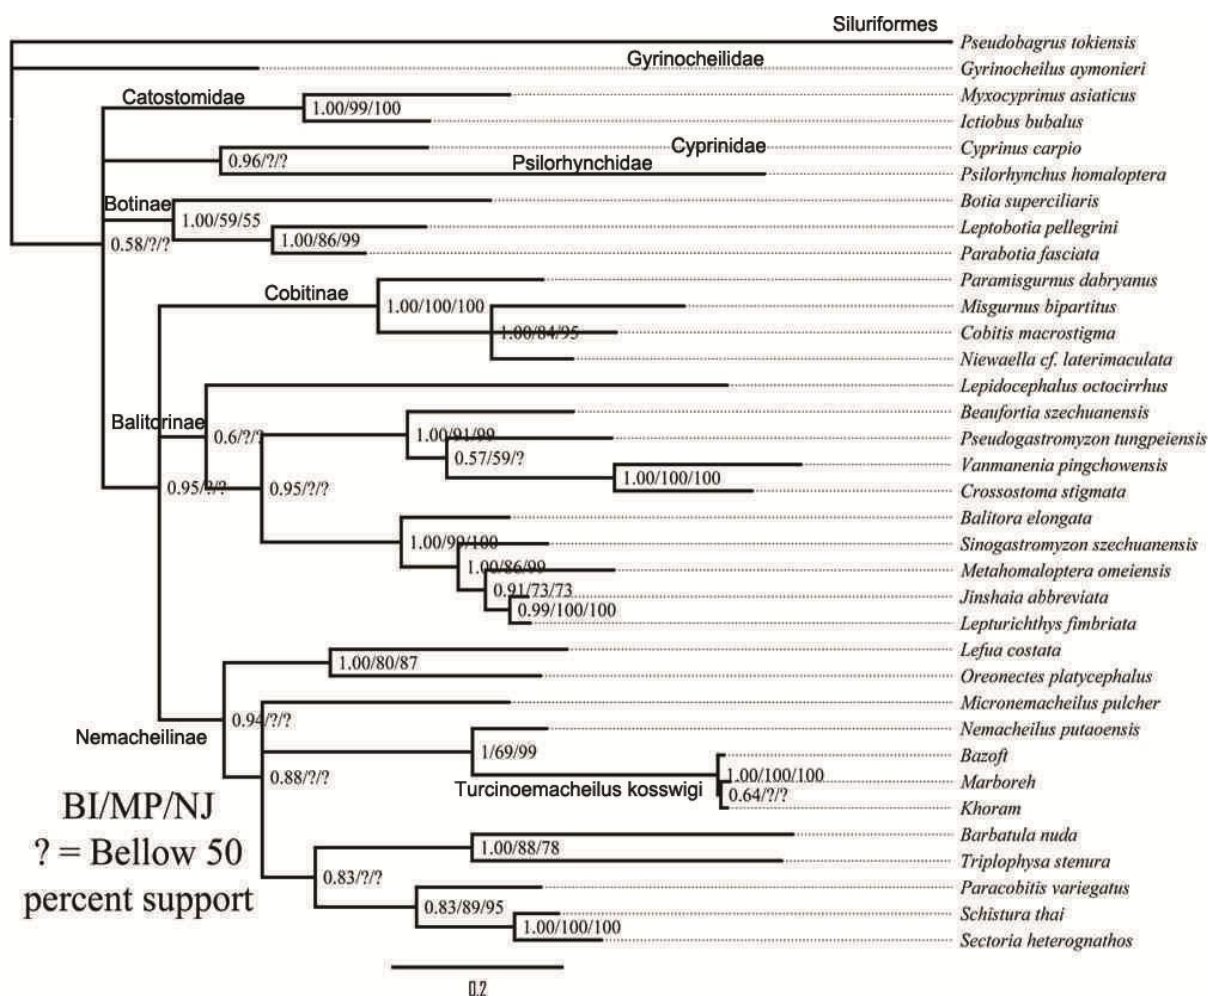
Siluriformes
Pseudobagrus tokiensis
Gyrinocheilidae
Gyrinocheilus aymonieri
Catostomidae
1.00/99/100
Myxocyprinus asiaticus
Ictiobus bubalus
0.96/?/?
Cyprinidae
Cyprinus carpio
Psilorhynchidae
Psilorhynchus homaloptera
Botinae
1.00/59/55
Botia superciliaris
Leptobotia pellegrini
1.00/86/99
0.58/?/?
Parabotia fasciata
Cobitinae
Paramisgurnus dabryanus
1.00/100/100
Misgurnus bipartitus
1.00/84/95
Cobitis macrostigma
Niewaella cf. laterimaculata
Lepidocephalus octocirrhus
Balitorinae
Beaufortia szechuanensis
0.6/?/?
1.00/91/99
Pseudogastromyzon tungpeiensis
0.57/59/?
Vanmanenia pingchowensis
1.00/100/100
0.95/?/?
0.95/?/?
Crossostoma stigmata
Balitora elongata
1.00/99/100
Sinogastromyzon szechuanensis
1.00/86/99
Metahomaloptera omeiensis
0.91/73/73
Jinshaia abbreviata
0.99/100/100
Lepturichthys fimbriata
Lefua costata
1.00/80/87
Oreonectes platycephalus
Micronemacheilus pulcher
0.94/?/?
Nemacheilinae
Nemacheilus putaoensis
1/69/99
Bazoft
1.00/100/100
Marboreh
0.88/?/?
Turcinoemacheilus kosswigi
0.64/?/?
Khoram
BI/MP/NJ
? = Bellow 50 percent support
Barbatula nuda
1.00/88/78
Triplophysa stenura
0.83/?/?
Paracobitis variegatus
0.83/89/95
Schistura thai
1.00/100/100
Sectoria heterognathos
0.2